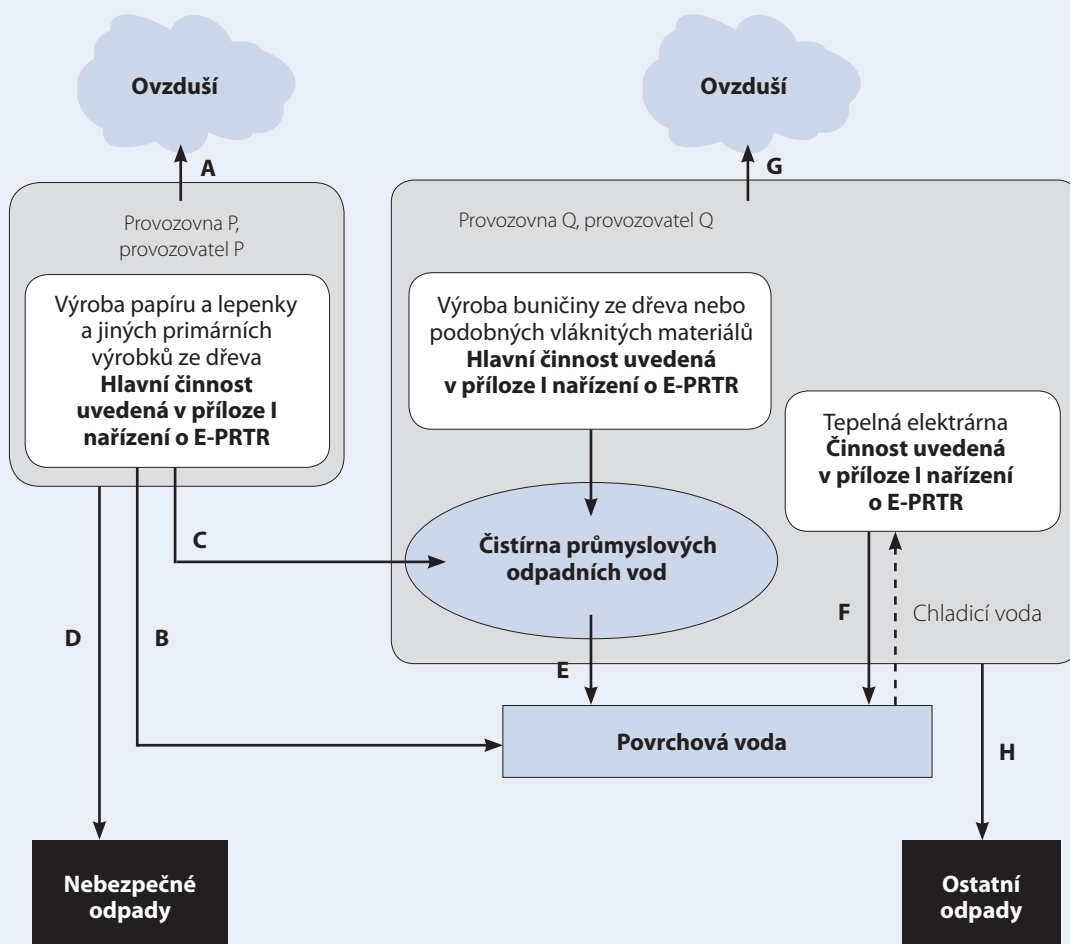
Ovzduší

A

Provozovna P, provozovatel P

Výroba papíru a lepenky a jiných primárních výrobků ze dřeva
**Hlavní činnost uvedená v příloze I nařízení o E-PRTR**

Ovzduší

G

Provozovna Q, provozovatel Q

Výroba buničiny ze dřeva nebo podobných vláknitých materiálů
**Hlavní činnost uvedená v příloze I nařízení o E-PRTR**

Tepelná elektrárna
**Činnost uvedená v příloze I nařízení o E-PRTR**

C

Čistírna průmyslových odpadních vod

F

Chladicí voda

D

B

E

Povrchová voda

H

Nebezpečné odpady

Ostatní odpady